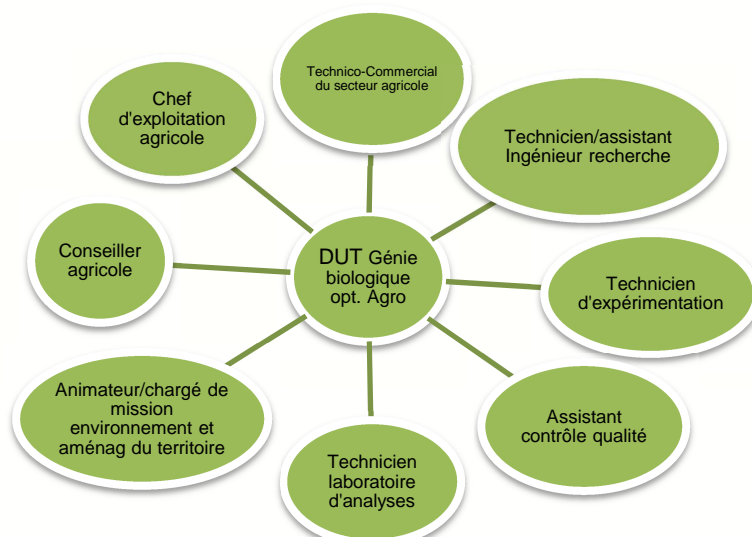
Technico-Commercial du secteur agricole

Chef d'exploitation agricole

Technicien/assistant Ingénieur recherche

Conseiller agricole

DUT Génie biologique opt. Agro

Technicien d'expérimentation

Animateur/chargé de mission environnement et aménag du territoire

Assistant contrôle qualité

Technicien laboratoire d'analyses